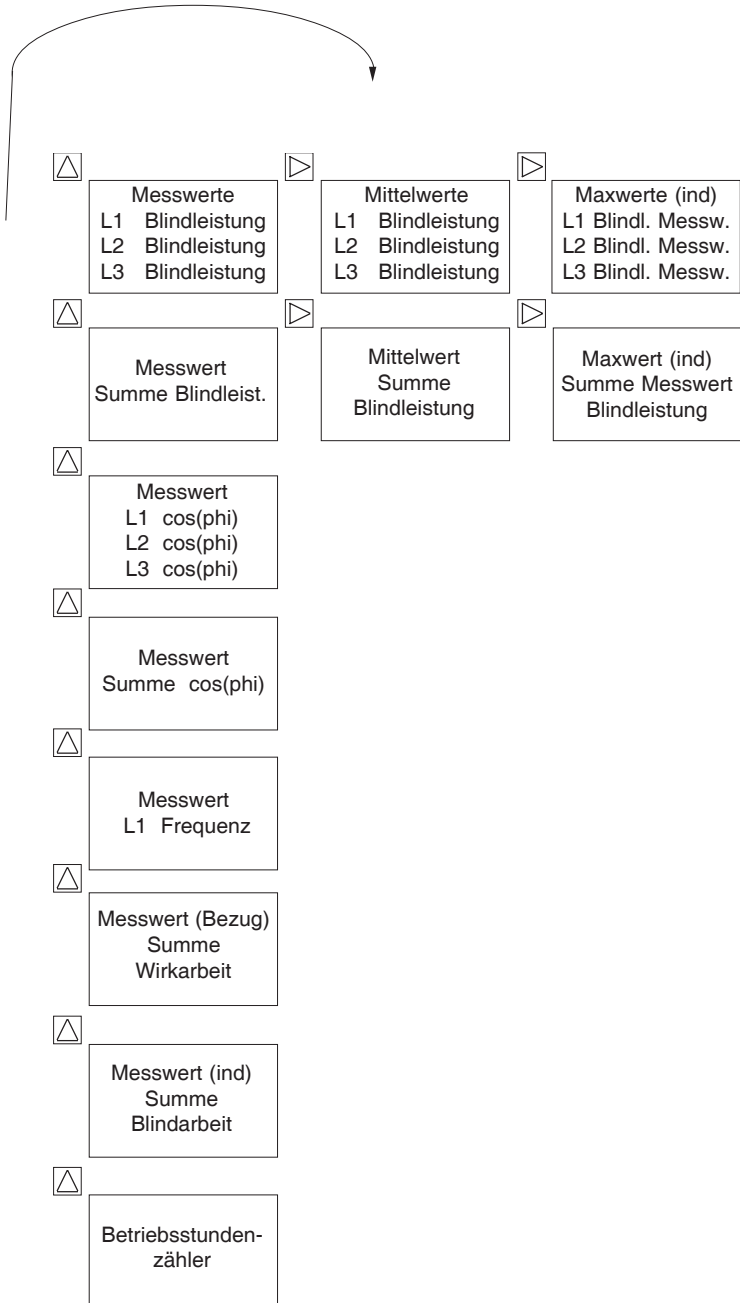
△ ▷ ▷

Messwerte
L1 Blindleistung
L2 Blindleistung
L3 Blindleistung

Mittelwerte
L1 Blindleistung
L2 Blindleistung
L3 Blindleistung

Maxwerte (ind)
L1 Blindl. Messw.
L2 Blindl. Messw.
L3 Blindl. Messw.

△ ▷ ▷

Messwert
Summe Blindleist.

Mittelwert
Summe
Blindleistung

Maxwert (ind)
Summe Messwert
Blindleistung

△

Messwert
L1 cos(phi)
L2 cos(phi)
L3 cos(phi)

△

Messwert
Summe cos(phi)

△

Messwert
L1 Frequenz

△

Messwert (Bezug)
Summe
Wirkarbeit

△

Messwert (ind)
Summe
Blindarbeit

△

Betriebsstundenzähler